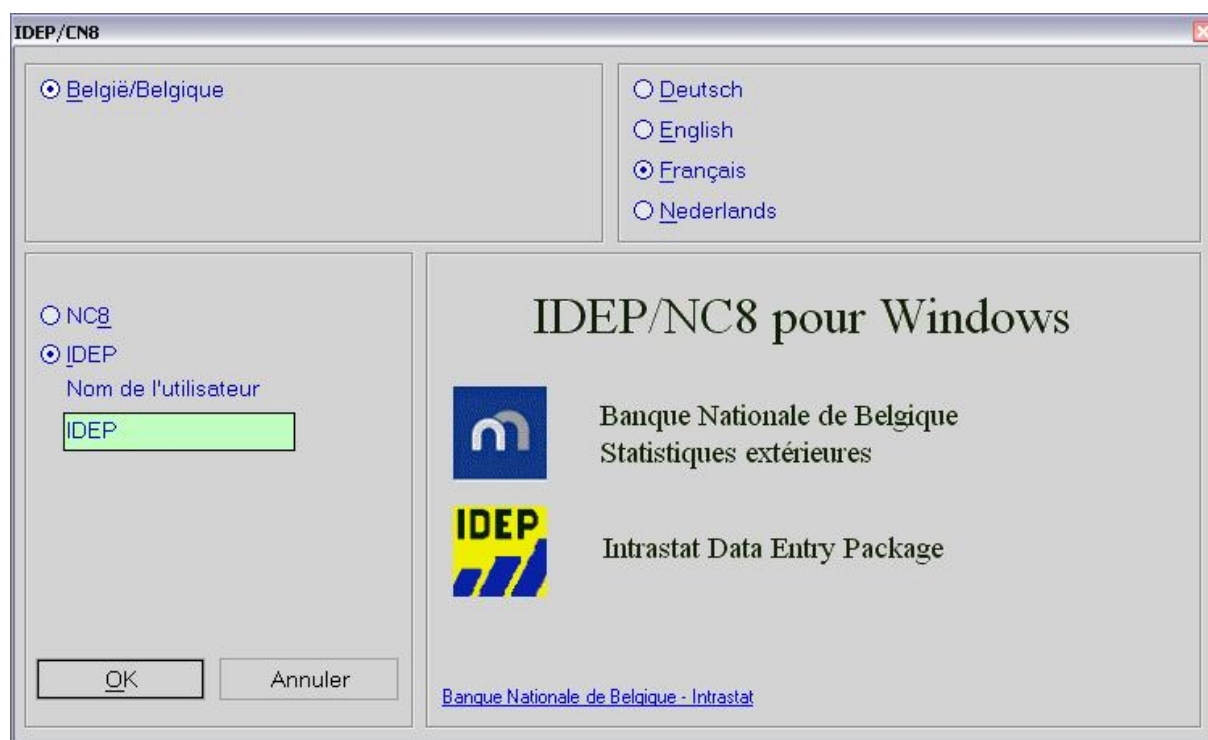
IDEP/CN8

België/Belgique

Deutsch
English
Français
Nederlands

NC8
IDEP
Nom de l'utilisateur
IDEP

OK
Annuler

IDEP/NC8 pour Windows

Banque Nationale de Belgique
Statistiques extérieures

IDEP

Intrastat Data Entry Package

Banque Nationale de Belgique - Intrastat